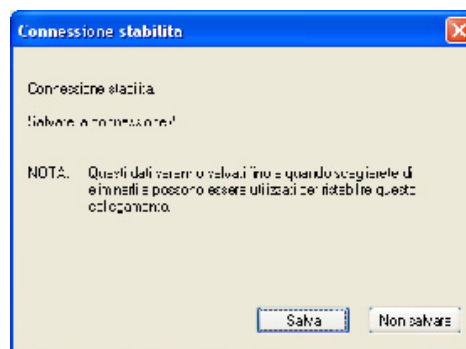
Connessione stabilita

Connessione stabilita.

Salvare la connessione?

NOTA. Questi dati verranno salvati fino a quando sceglierete di eliminarli e possono essere utilizzati per ristabilire questo collegamento.

Salva

Non salvare